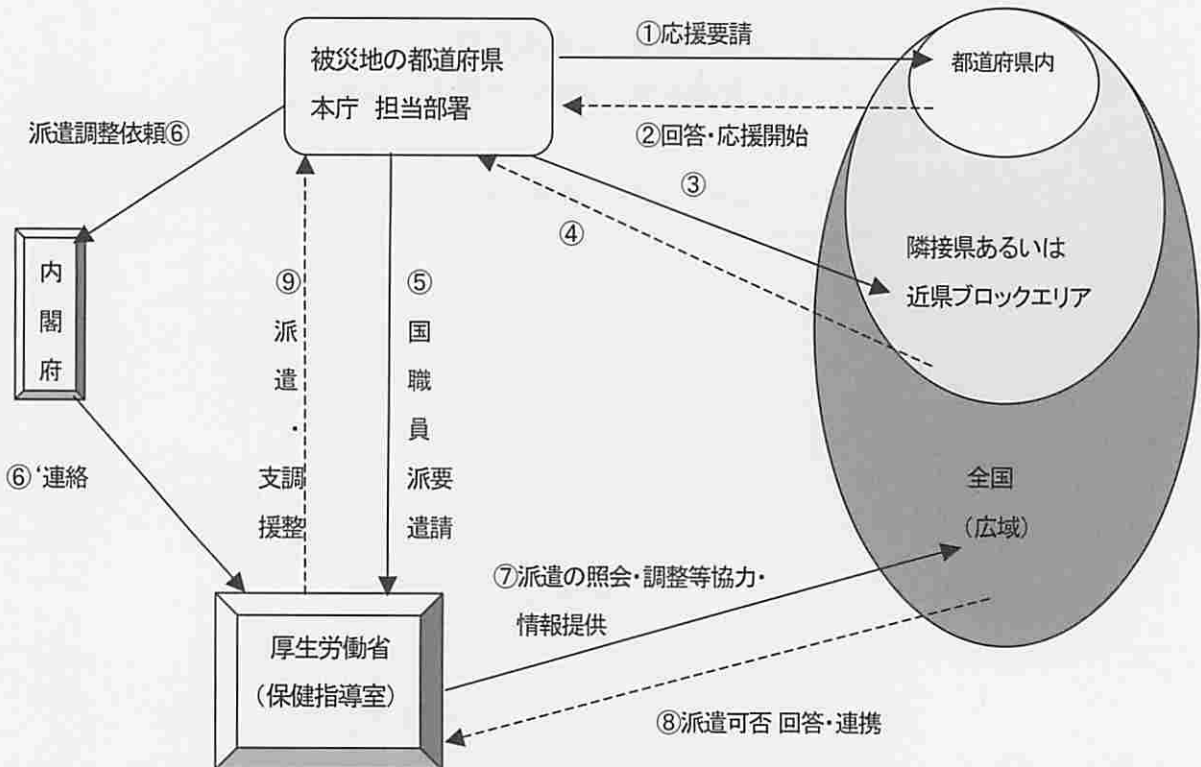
被災地の都道府県
本庁 担当部署

①応援要請

都道府県内

②回答・応援開始

派遣調整依頼⑥

③

④

隣接県あるいは
近県ブロックエリア

内閣府

⑨
派遣・支援調整

⑤
国職員派遣要請

⑥'連絡

全国
(広域)

⑦派遣の照会・調整等協力・
情報提供

厚生労働省
(保健指導室)

⑧派遣可否 回答・連携